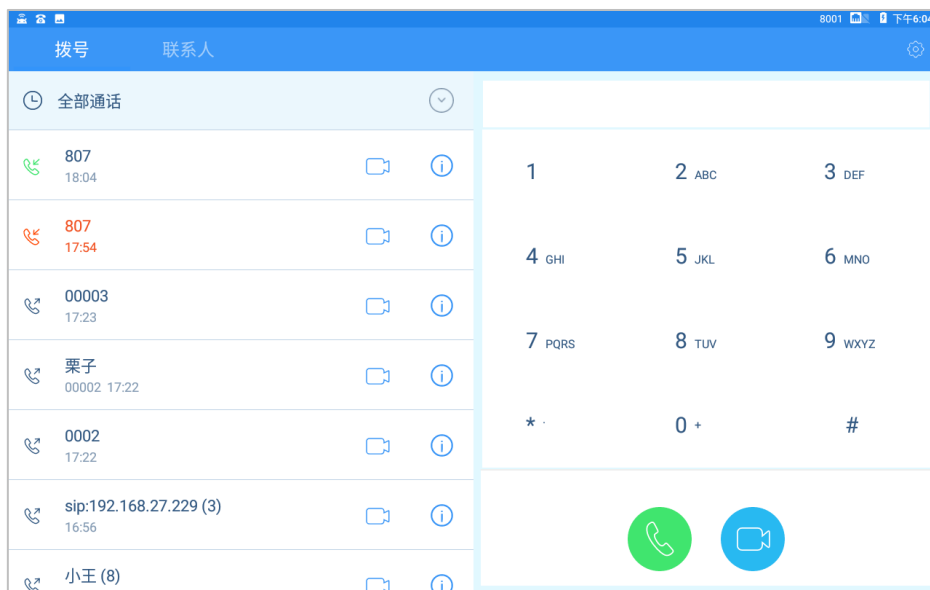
8001 下午6:04

拨号 联系人

全部通话

807
18:04

807
17:54

00003
17:23

栗子
00002 17:22

0002
17:22

sip:192.168.27.229 (3)
16:56

小王 (8)

1
2 ABC
3 DEF
4 GHI
5 JKL
6 MNO
7 PQRS
8 TUV
9 WXYZ
*
0 +
#